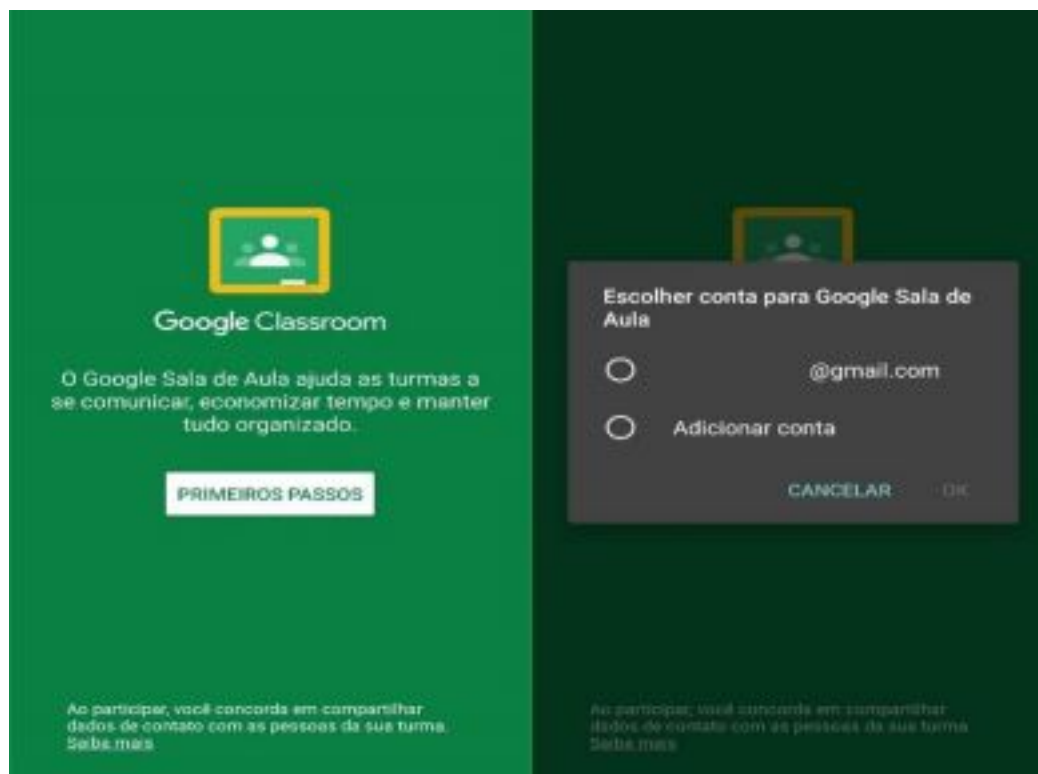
Google Classroom

O Google Sala de Aula ajuda as turmas a se comunicar, economizar tempo e manter tudo organizado.

PRIMEIROS PASSOS

Ao participar, você concorda em compartilhar dados de contato com as pessoas da sua turma. Saiba mais

Escolher conta para Google Sala de Aula

@gmail.com

Adicionar conta

CANCELAR OK

Ao participar, você concorda em compartilhar dados de contato com as pessoas da sua turma. Saiba mais